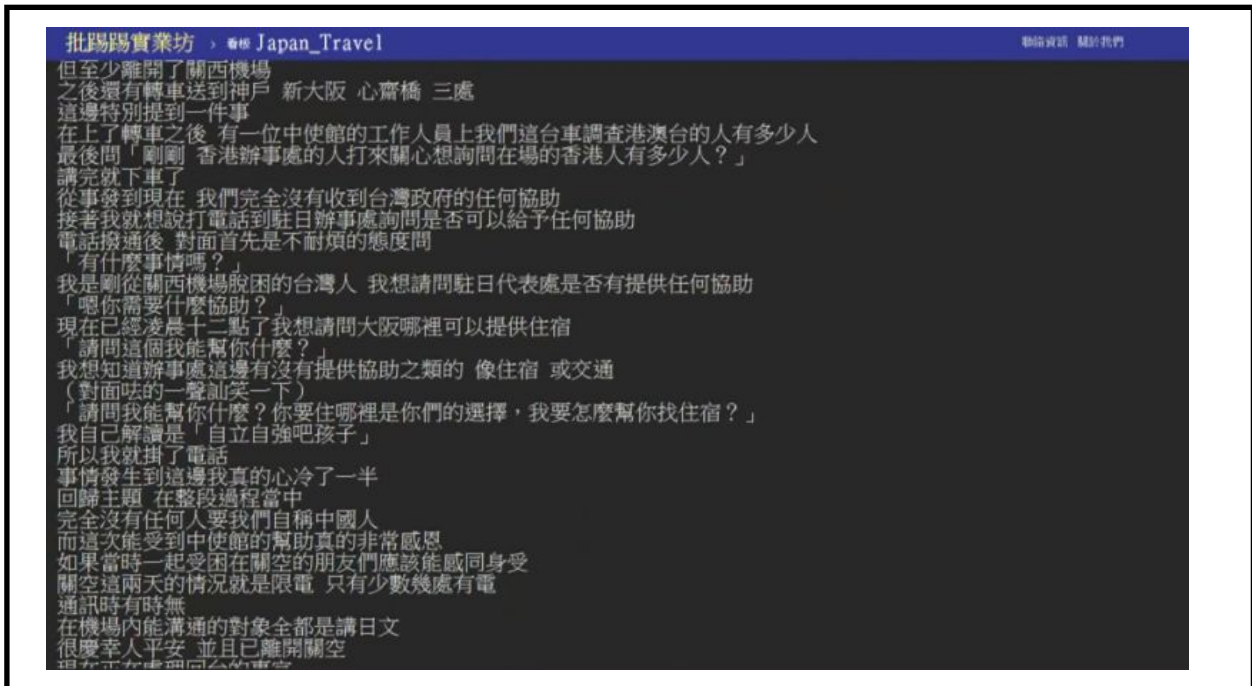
批踢踢實業坊 › 看板 Japan_Travel　　聯絡資訊 關於我們

但至少離開了關西機場
之後還有轉車送到神戶 新大阪 心齋橋 三處
這邊特別提到一件事
在上了轉車之後 有一位中使館的工作人員上我們這台車調查港澳台的人有多少人
最後問「剛剛 香港辦事處的人打來關心想詢問在場的香港人有多少人？」
講完就下車了
從事發到現在 我們完全沒有收到台灣政府的任何協助
接著我就想說打電話到駐日辦事處詢問是否可以給予任何協助
電話撥通後 對面首先是不耐煩的態度問
「有什麼事情嗎？」
我是剛從關西機場脫困的台灣人 我想請問駐日代表處是否有提供任何協助
「嗯你需要什麼協助？」
現在已經凌晨十二點了我想請問大阪哪裡可以提供住宿
「請問這個我能幫你什麼？」
我想知道辦事處這邊有沒有提供協助之類的 像住宿 或交通
（對面咗的一聲訕笑一下）
「請問我能幫你什麼？你要住哪裡是你們的選擇，我要怎麼幫你找住宿？」
我自己解讀是「自立自強吧孩子」
所以我就掛了電話
事情發生到這邊我真的心冷了一半
回歸主題 在整段過程當中
完全沒有任何人要我們自稱中國人
而這次能受到中使館的幫助真的非常感恩
如果當時一起受困在關空的朋友們應該能感同身受
關空這兩天的情況就是限電 只有少數幾處有電
通訊時有時無
在機場內能溝通的對象全部是講日文
很慶幸人平安 並且已離開關空
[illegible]